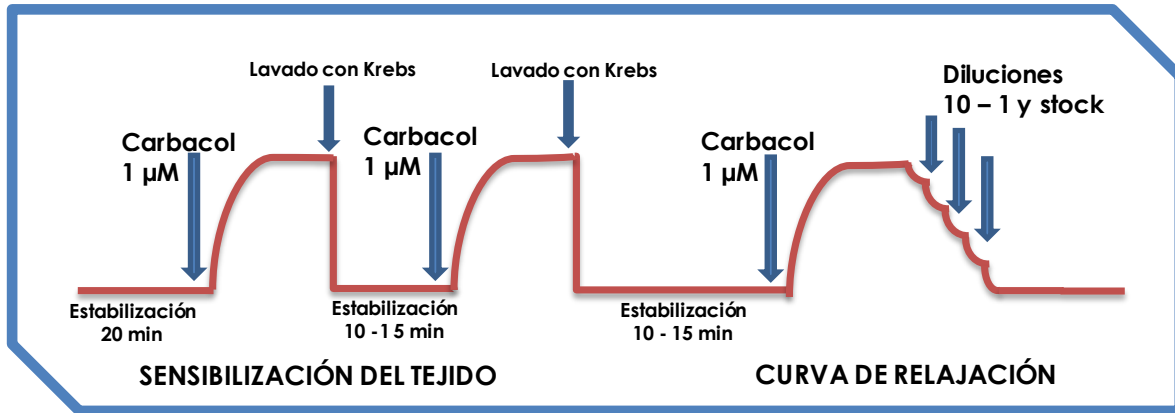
Lavado con Krebs

Lavado con Krebs

Diluciones
10 – 1 y stock

Carbacol
1 μM

Carbacol
1 μM

Carbacol
1 μM

Estabilización
20 min

Estabilización
10 -1 5 min

Estabilización
10 - 15 min

SENSIBILIZACIÓN DEL TEJIDO

CURVA DE RELAJACIÓN